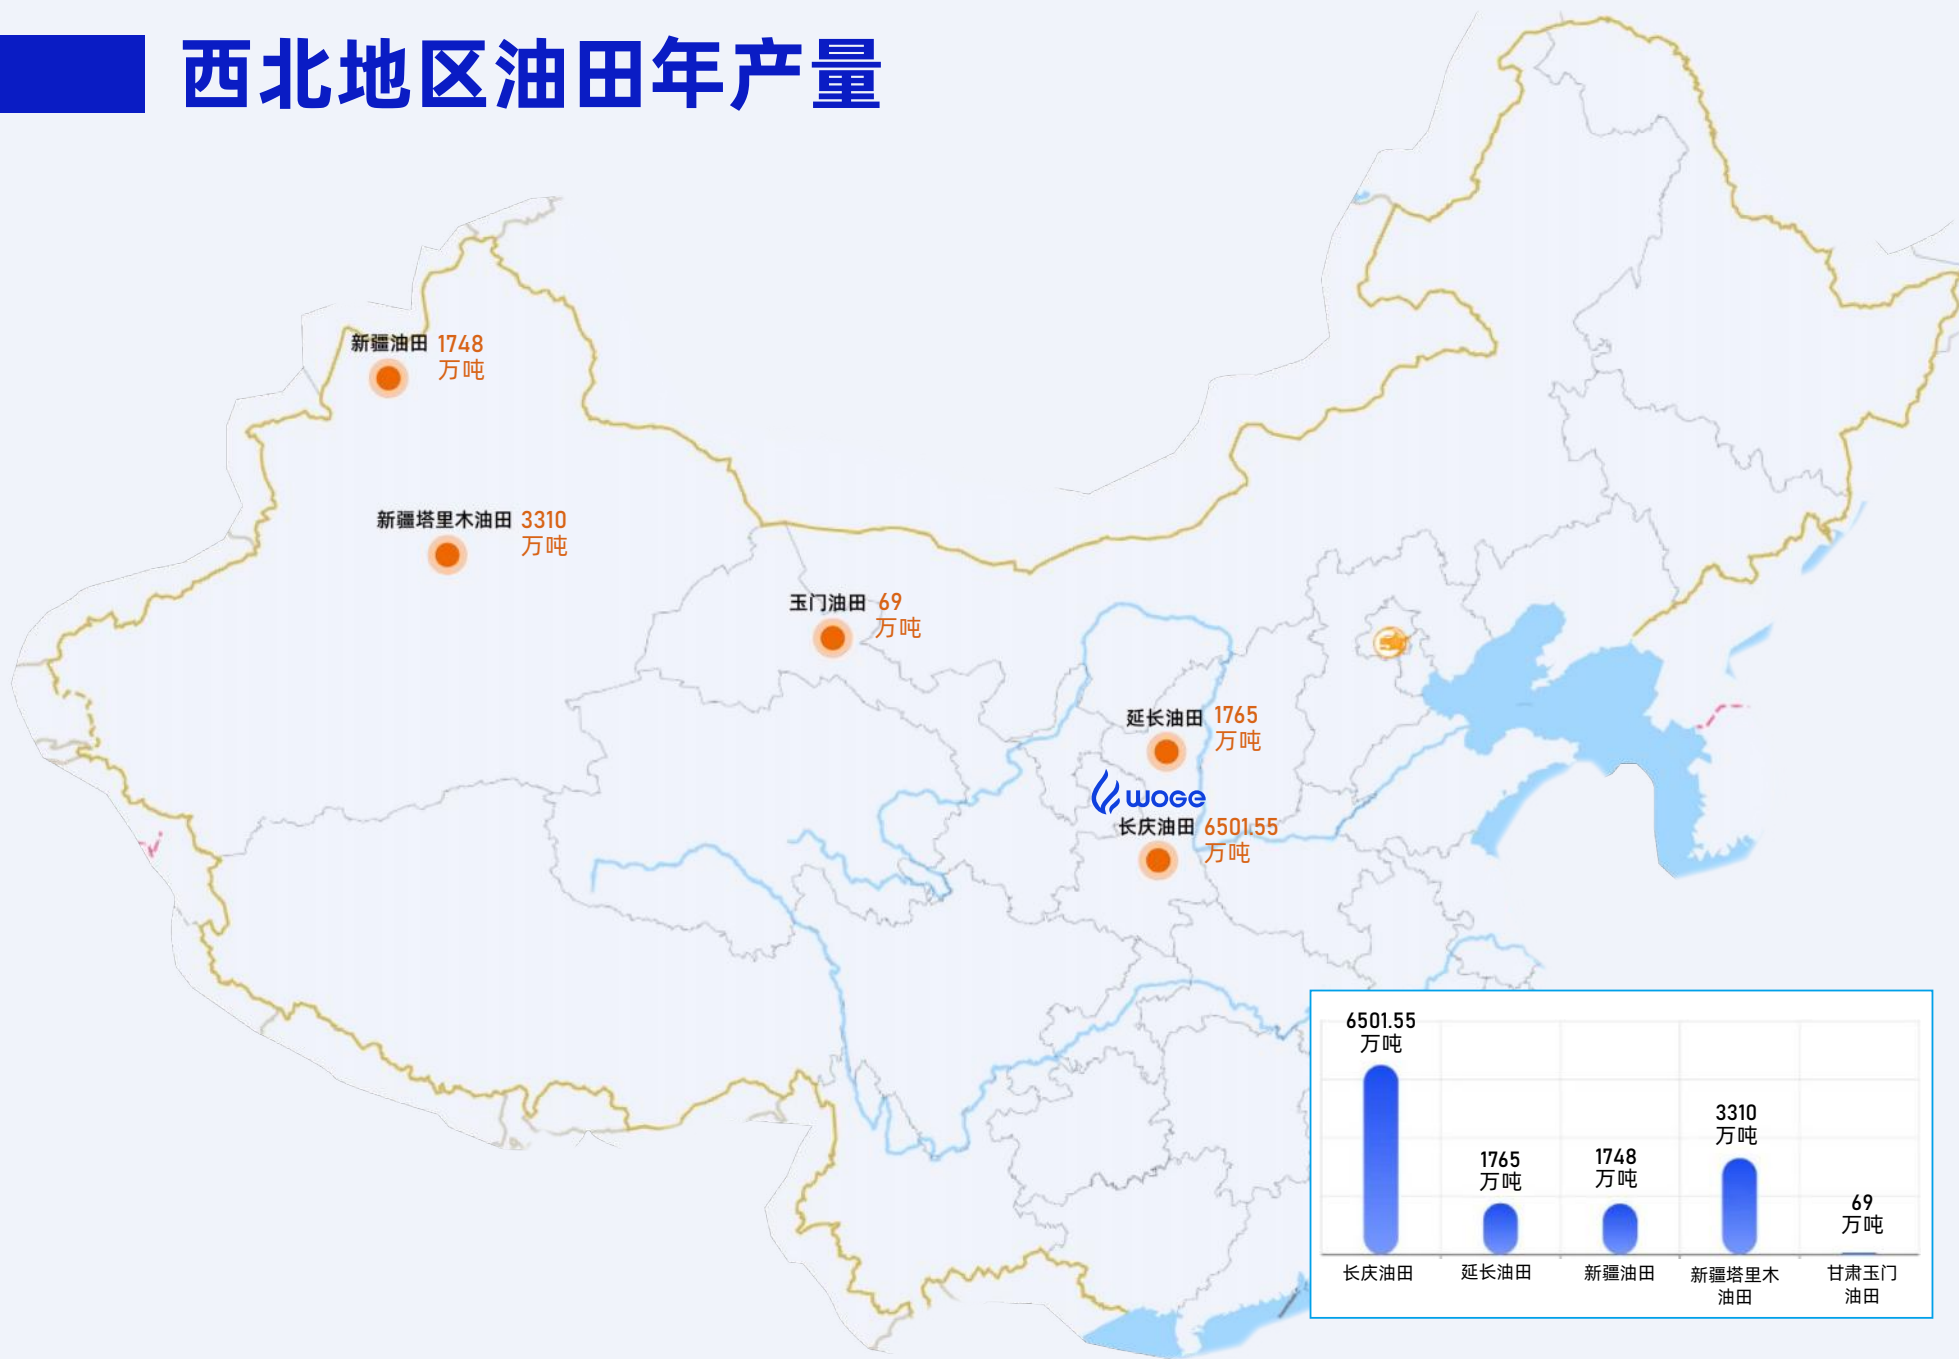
西北地区油田年产量

新疆油田 1748 万吨

新疆塔里木油田 3310 万吨

玉门油田 69 万吨

延长油田 1765 万吨

woge

长庆油田 6501.55 万吨

6501.55 万吨
1765 万吨
1748 万吨
3310 万吨
69 万吨

长庆油田
延长油田
新疆油田
新疆塔里木油田
甘肃玉门油田